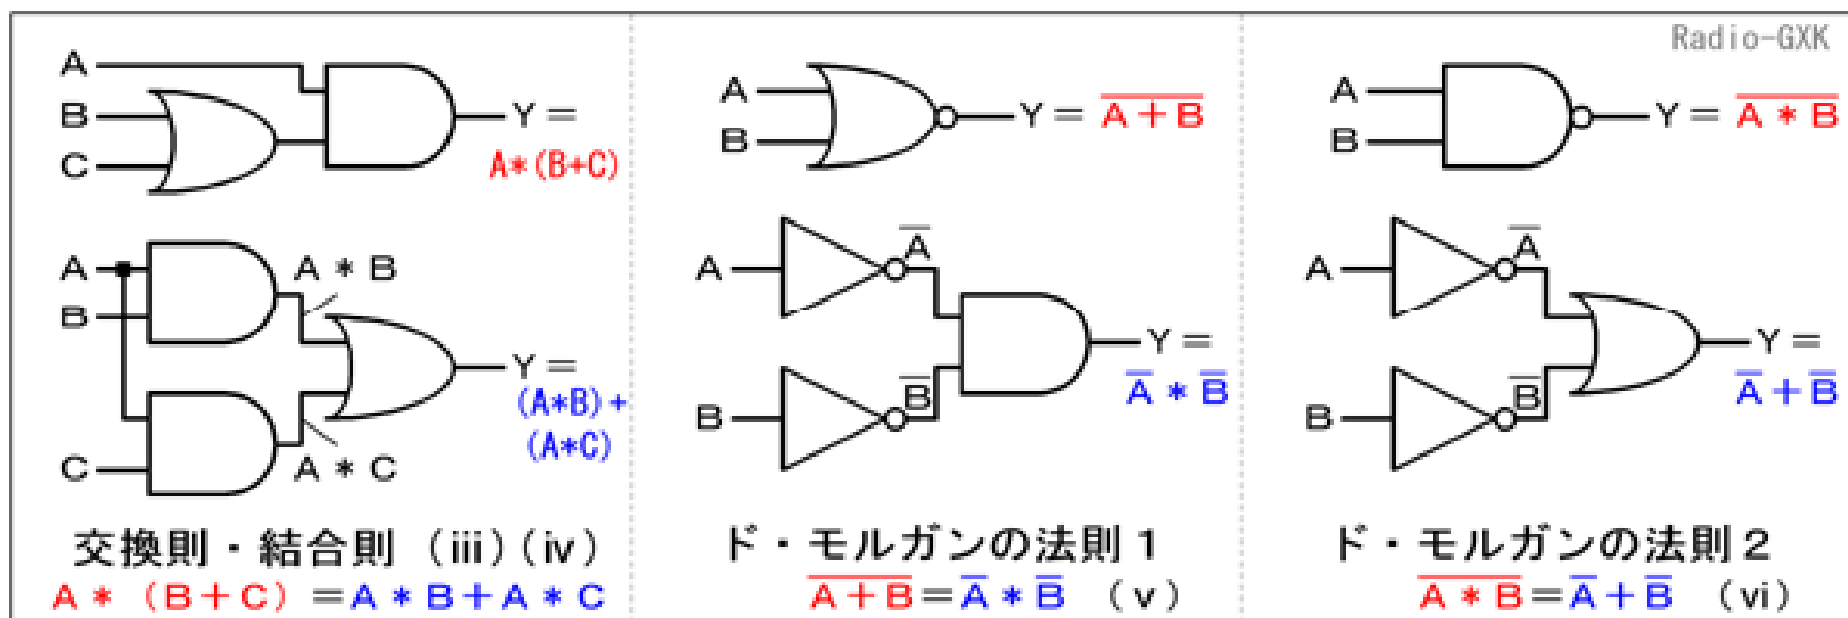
Radio-GXK

A
B
C
Y =
A∗(B+C)

A
B
A ∗ B
Y =
(A∗B) +
(A∗C)
C
A ∗ C

交換則・結合則（iii）（iv）
A ∗ （B + C）= A ∗ B + A ∗ C

A
B
Y = $\overline{A + B}$

A
$\overline{A}$
B
$\overline{B}$
Y =
$\overline{A} ∗ \overline{B}$

ド・モルガンの法則１
$\overline{A + B} = \overline{A} ∗ \overline{B}$ （v）

A
B
Y = $\overline{A ∗ B}$

A
$\overline{A}$
B
$\overline{B}$
Y =
$\overline{A} + \overline{B}$

ド・モルガンの法則２
$\overline{A ∗ B} = \overline{A} + \overline{B}$ （vi）